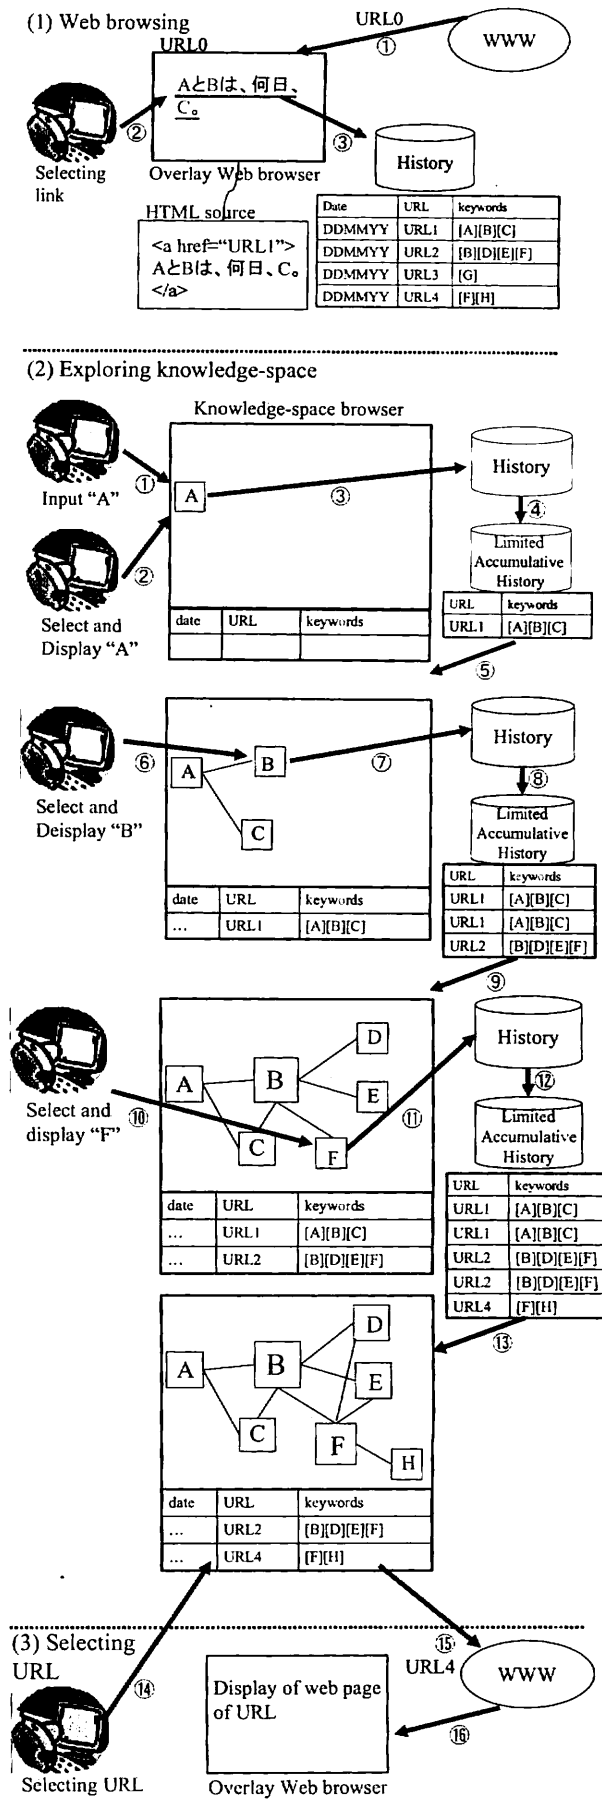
(1) Web browsing

URL0

①

WWW

URL0

AとBは、何日、C。

②

③

History

Selecting link

Overlay Web browser

HTML source

<a href="URL1">
AとBは、何日、C。
</a>

| Date | URL | keywords |
|---|---|---|
| DDMMYY | URL1 | [A][B][C] |
| DDMMYY | URL2 | [B][D][E][F] |
| DDMMYY | URL3 | [G] |
| DDMMYY | URL4 | [F][H] |

(2) Exploring knowledge-space

Knowledge-space browser

①

Input "A"

A

③

History

④

Limited Accumulative History

②

Select and Display "A"

| date | URL | keywords |
|---|---|---|
| | | |

| URL | keywords |
|---|---|
| URL1 | [A][B][C] |

⑤

⑥

A

B

⑦

History

⑧

Select and Deisplay "B"

C

Limited Accumulative History

| date | URL | keywords |
|---|---|---|
| ... | URL1 | [A][B][C] |

| URL | keywords |
|---|---|
| URL1 | [A][B][C] |
| URL1 | [A][B][C] |
| URL2 | [B][D][E][F] |

⑨

D

History

A

B

⑫

E

Select and display "F"

⑩

⑪

C

F

Limited Accumulative History

| date | URL | keywords |
|---|---|---|
| ... | URL1 | [A][B][C] |
| ... | URL2 | [B][D][E][F] |

| URL | keywords |
|---|---|
| URL1 | [A][B][C] |
| URL1 | [A][B][C] |
| URL2 | [B][D][E][F] |
| URL2 | [B][D][E][F] |
| URL4 | [F][H] |

⑬

D

A

B

E

C

F

H

| date | URL | keywords |
|---|---|---|
| ... | URL2 | [B][D][E][F] |
| ... | URL4 | [F][H] |

(3) Selecting URL

⑮

URL4

WWW

⑭

Display of web page of URL

⑯

Selecting URL

Overlay Web browser